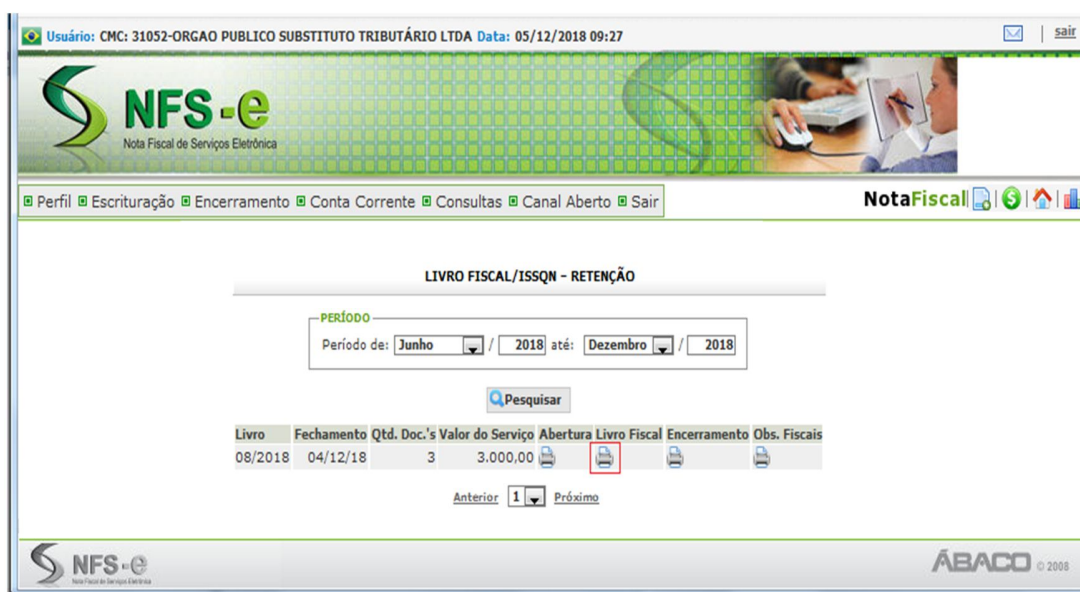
Usuário: CMC: 31052-ORGAO PUBLICO SUBSTITUTO TRIBUTÁRIO LTDA Data: 05/12/2018 09:27

sair

NFS-e
Nota Fiscal de Serviços Eletrônica

Perfil Escrituração Encerramento Conta Corrente Consultas Canal Aberto Sair

NotaFiscal

LIVRO FISCAL/ISSQN - RETENÇÃO

PERÍODO
Período de: Junho / 2018 até: Dezembro / 2018

Pesquisar

| Livro | Fechamento | Qtd. Doc.'s | Valor do Serviço | Abertura | Livro Fiscal | Encerramento | Obs. Fiscais |
|---|---|---|---|---|---|---|---|
| 08/2018 | 04/12/18 | 3 | 3.000,00 | | | | |

Anterior 1 Próximo

NFS-e
Nota Fiscal de Serviços Eletrônica

ÁBACO © 2008